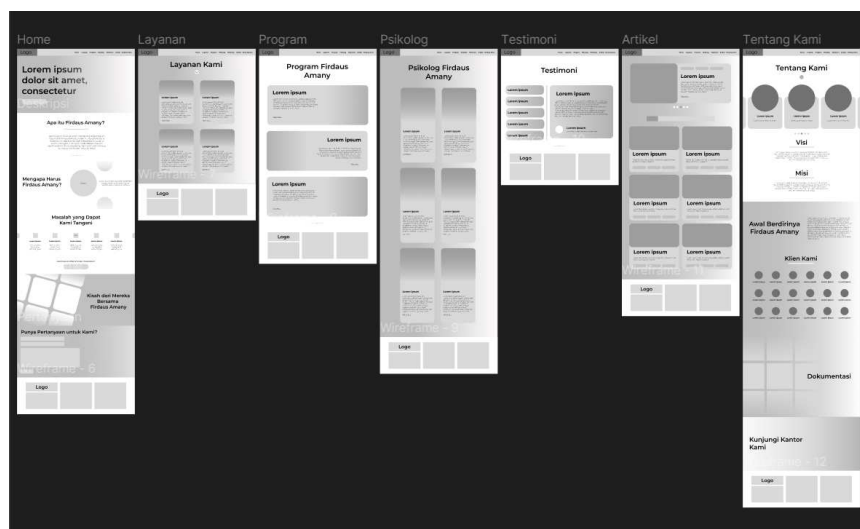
Home

Layanan

Program

Psikolog

Testimoni

Artikel

Tentang Kami

Logo

Lorem ipsum dolor sit amet, consectetur

Apa itu Firdaus Amany?

Mengapa Harus Firdaus Amany?

Masalah yang Dapat Kami Tangani

Kisah dari Mereka Bersama Firdaus Amany

Punya Pertanyaan untuk Kami?

Wireframe - 6

Logo

Logo

Layanan Kami

Lorem ipsum

Lorem ipsum

Lorem ipsum

Lorem ipsum

Wireframe - 7

Logo

Logo

Program Firdaus Amany

Lorem ipsum

Lorem ipsum

Lorem ipsum

Logo

Logo

Psikolog Firdaus Amany

Lorem ipsum

Lorem ipsum

Lorem ipsum

Lorem ipsum

Lorem ipsum

Lorem ipsum

Wireframe - 9

Logo

Logo

Testimoni

Lorem ipsum

Lorem ipsum

Lorem ipsum

Lorem ipsum

Lorem ipsum

Lorem ipsum

Lorem ipsum

Logo

Logo

Lorem ipsum

Lorem ipsum

Lorem ipsum

Lorem ipsum

Lorem ipsum

Lorem ipsum

Lorem ipsum

Wireframe - 11

Logo

Logo

Tentang Kami

Lorem ipsum

Lorem ipsum

Lorem ipsum

Visi

Misi

Awal Berdirinya Firdaus Amany

Klien Kami

Dokumentasi

Kunjungi Kantor Kami

Wireframe - 12

Logo